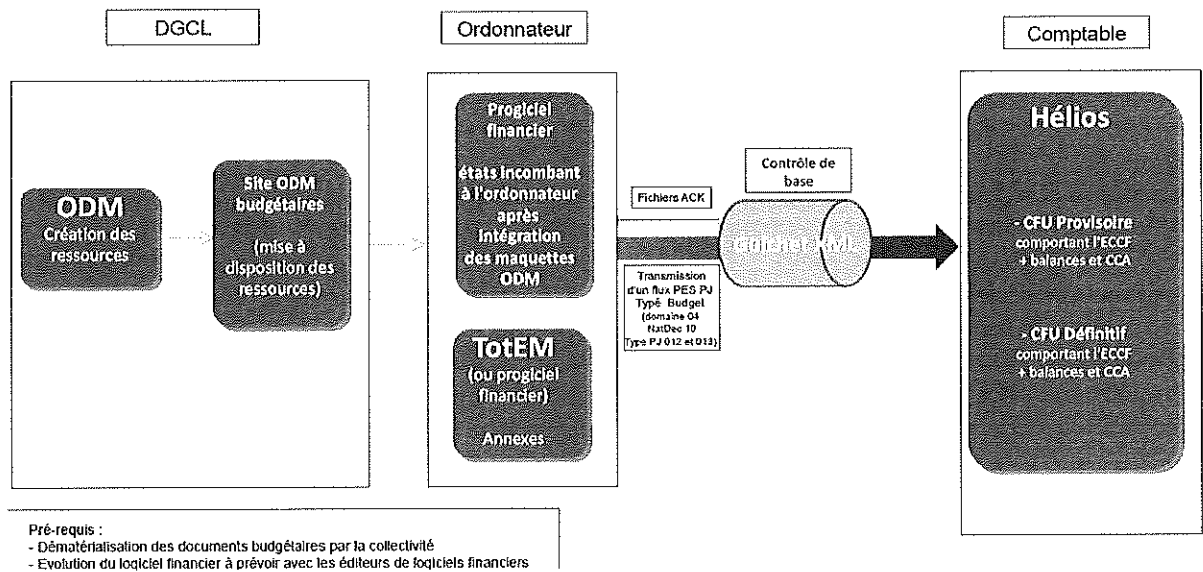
DGCL

Ordonnateur

Comptable

ODM
Création des ressources

Site ODM budgétaires

(mise à disposition des ressources)

Progiciel financier

états incombant à l'ordonnateur après intégration des maquettes ODM

TotEM
(ou progiciel financier)

Annexes

Fichiers ACK

Contrôle de base

Fichier XML

Transmission d'un flux PES PJ Type Budget (domaine 04 NatDec 10 Type PJ 012 et 013)

Hélios

- CFU Provisoire comportant l'ECCF + balances et CCA

- CFU Définitif comportant l'ECCF + balances et CCA

Pré-requis :
- Dématérialisation des documents budgétaires par la collectivité
- Evolution du logiciel financier à prévoir avec les éditeurs de logiciels financiers